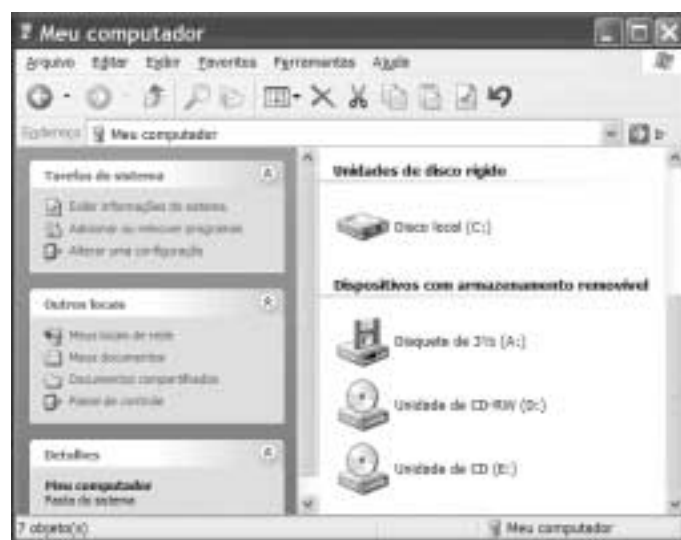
Meu computador

Arquivo Editar Exibir Favoritos Ferramentas Ajuda

Endereço Meu computador

Tarefas do sistema

Exibir informações do sistema
Adicionar ou remover programas
Alterar uma configuração

Outros locais

Meus locais de rede
Meus documentos
Documentos compartilhados
Painel de controle

Detalhes

Meu computador
Pasta do sistema

Unidades de disco rígido

Disco local (C:)

Dispositivos com armazenamento removível

Disquete de 3½ (A:)

Unidade de CD-RW (D:)

Unidade de CD (E:)

7 objeto(s)

Meu computador